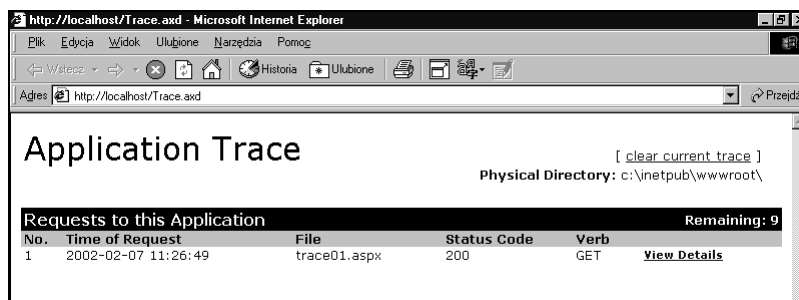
http://localhost/Trace.axd - Microsoft Internet Explorer

Plik Edycja Widok Ulubione Narzędzia Pomoc

Wstecz Historia Ulubione

Adres http://localhost/Trace.axd

Przejdź

Application Trace

[ clear current trace ]
Physical Directory: c:\inetpub\wwwroot\

Requests to this Application Remaining: 9

| No. | Time of Request | File | Status Code | Verb | |
|---|---|---|---|---|---|
| 1 | 2002-02-07 11:26:49 | trace01.aspx | 200 | GET | View Details |